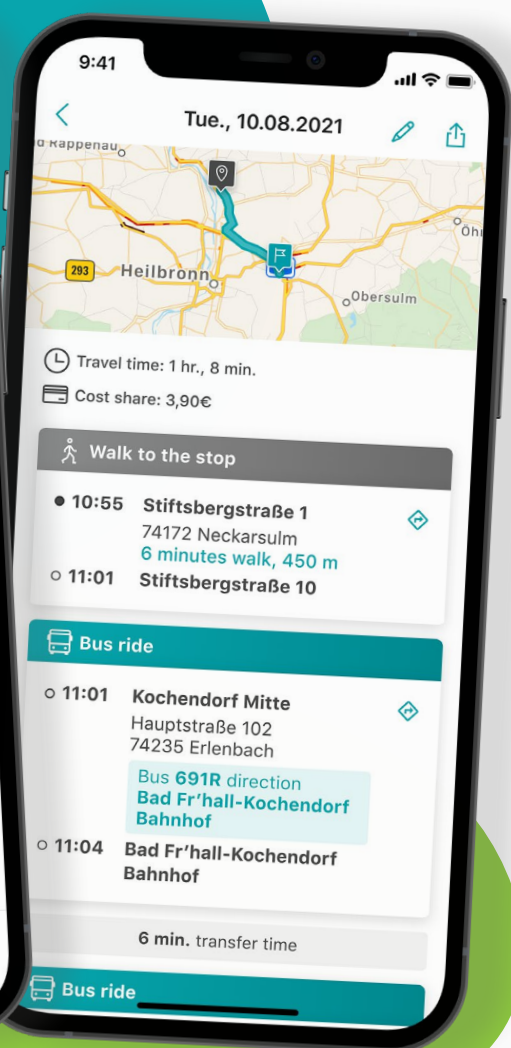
9:41

Tue., 10.08.2021

d Rappenau

Öhr

293 Heilbronn

Obersulm

Travel time: 1 hr., 8 min.

Cost share: 3,90€

Walk to the stop

10:55 Stiftsbergstraße 1
74172 Neckarsulm
6 minutes walk, 450 m

11:01 Stiftsbergstraße 10

Bus ride

11:01 Kochendorf Mitte
Hauptstraße 102
74235 Erlenbach
Bus 691R direction
Bad Fr'hall-Kochendorf Bahnhof

11:04 Bad Fr'hall-Kochendorf Bahnhof

6 min. transfer time

Bus ride